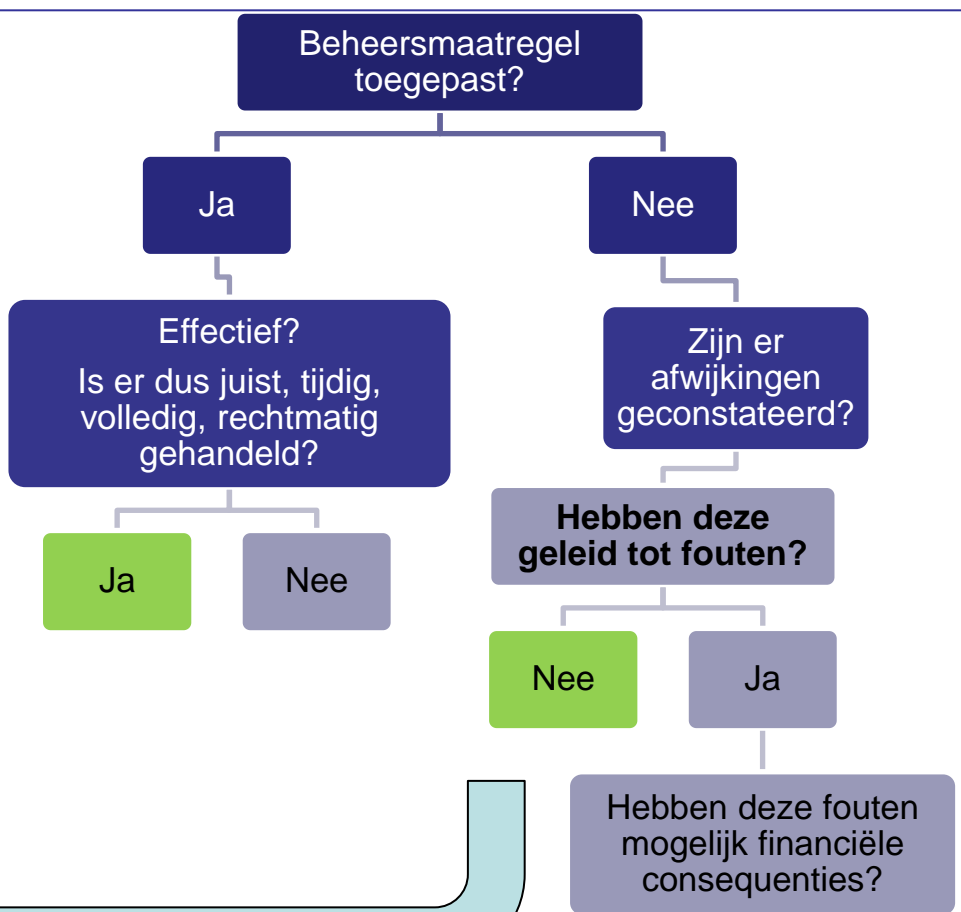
Beheersmaatregel toegepast?

Ja

Nee

Effectief?

Is er dus juist, tijdig, volledig, rechtmatig gehandeld?

Ja

Nee

Zijn er afwijkingen geconstateerd?

**Hebben deze geleid tot fouten?**

Nee

Ja

Hebben deze fouten mogelijk financiële consequenties?